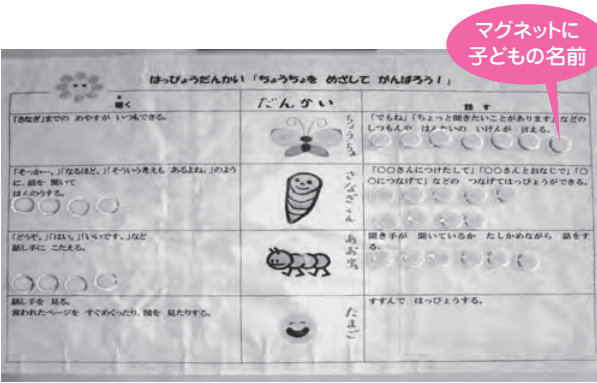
マグネットに
子どもの名前

はっぴょうだんかい「ちょうちょを めざして がんばろう！」

| 聞く | だんかい | 話す |
|---|---|---|
| 「さなぎ」までの めやすが いつもできる。 | ちょうちょ | 「でもね」「ちょっと聞きたいことがあります」などの しつもんや はんたいの いけんが 言える。 |
| 「そっかー。」「なるほど。」「そういう考えも あるよね。」のように、話を 聞いて はんのうする。 | さなぎ | 「〇〇さんにつけたして」「〇〇さんとおなじで」「〇〇につなげて」などの つなげてはっぴょうができる。 |
| 「どうぞ。」「はい。」「いいです。」など 話し手に こたえる。 | あおむし | 聞き手が 聞いているか たしかめながら 話をする。 |
| 話し手を 見る。 言われたページを すぐめくったり、図を 見たりする。 | たまご | すすんで はっぴょうする。 |